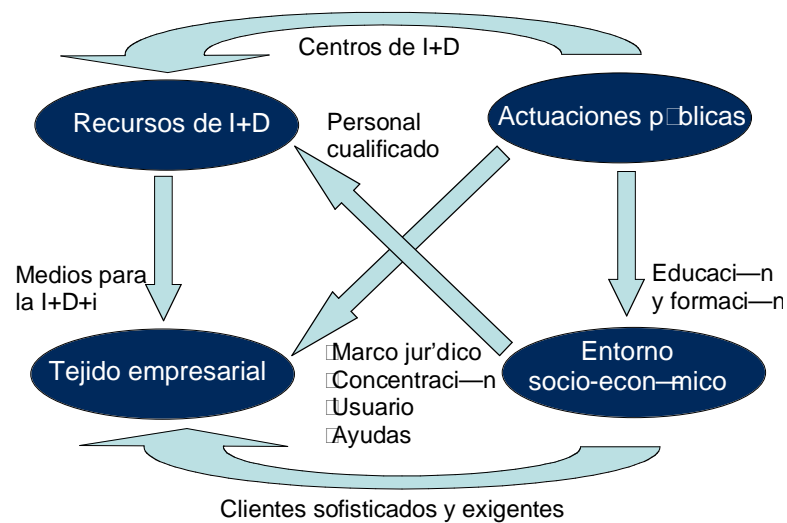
Centros de I+D

Recursos de I+D

Personal cualificado

Actuaciones p□blicas

Medios para la I+D+i

Educaci—n y formaci—n

Tejido empresarial

□Marco jur’dico
□Concentraci—n
□Usuario
□Ayudas

Entorno socio-econ—mico

Clientes sofisticados y exigentes